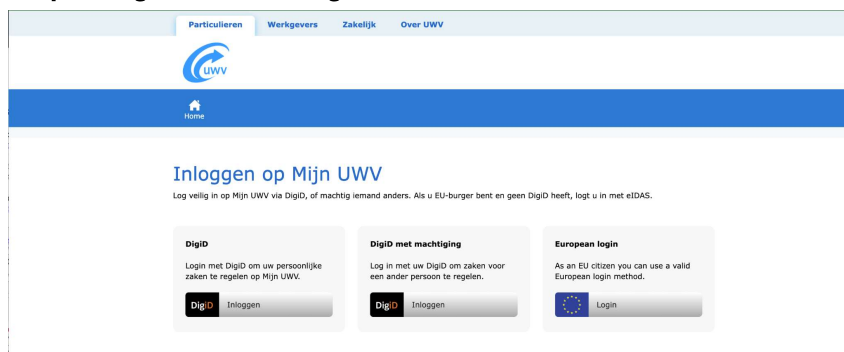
Particulieren Werkgevers Zakelijk Over UWV

UWV

Home

Inloggen op Mijn UWV

Log veilig in op Mijn UWV via DigiD, of machtig iemand anders. Als u EU-burger bent en geen DigiD heeft, logt u in met eIDAS.

DigiD

Login met DigiD om uw persoonlijke zaken te regelen op Mijn UWV.

DigiD Inloggen

DigiD met machtiging

Log in met uw DigiD om zaken voor een ander persoon te regelen.

DigiD Inloggen

European login

As an EU citizen you can use a valid European login method.

Login